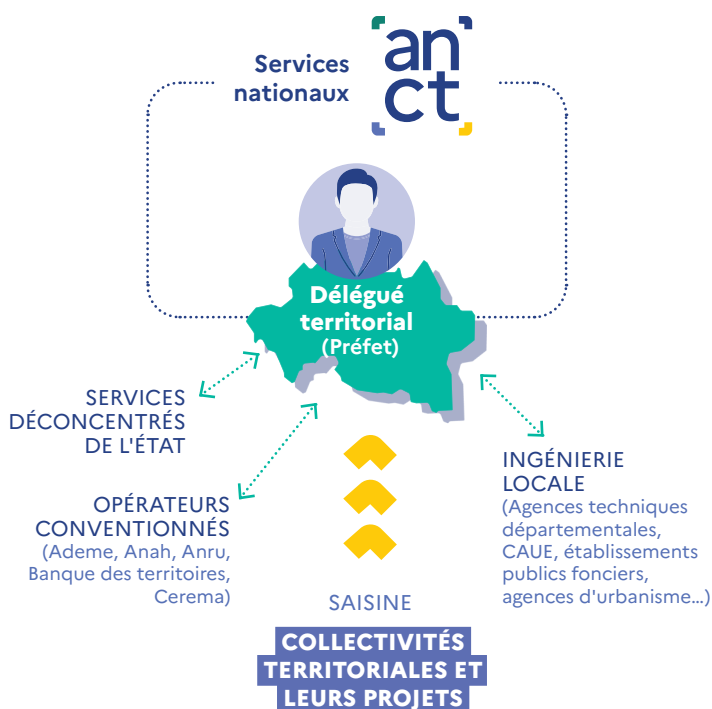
Services nationaux

an
ct

Délégué territorial (Préfet)

SERVICES DÉCONCENTRÉS DE L'ÉTAT

OPÉRATEURS CONVENTIONNÉS (Ademe, Anah, Anru, Banque des territoires, Cerema)

INGÉNIERIE LOCALE (Agences techniques départementales, CAUE, établissements publics fonciers, agences d'urbanisme...)

SAISINE

COLLECTIVITÉS TERRITORIALES ET LEURS PROJETS